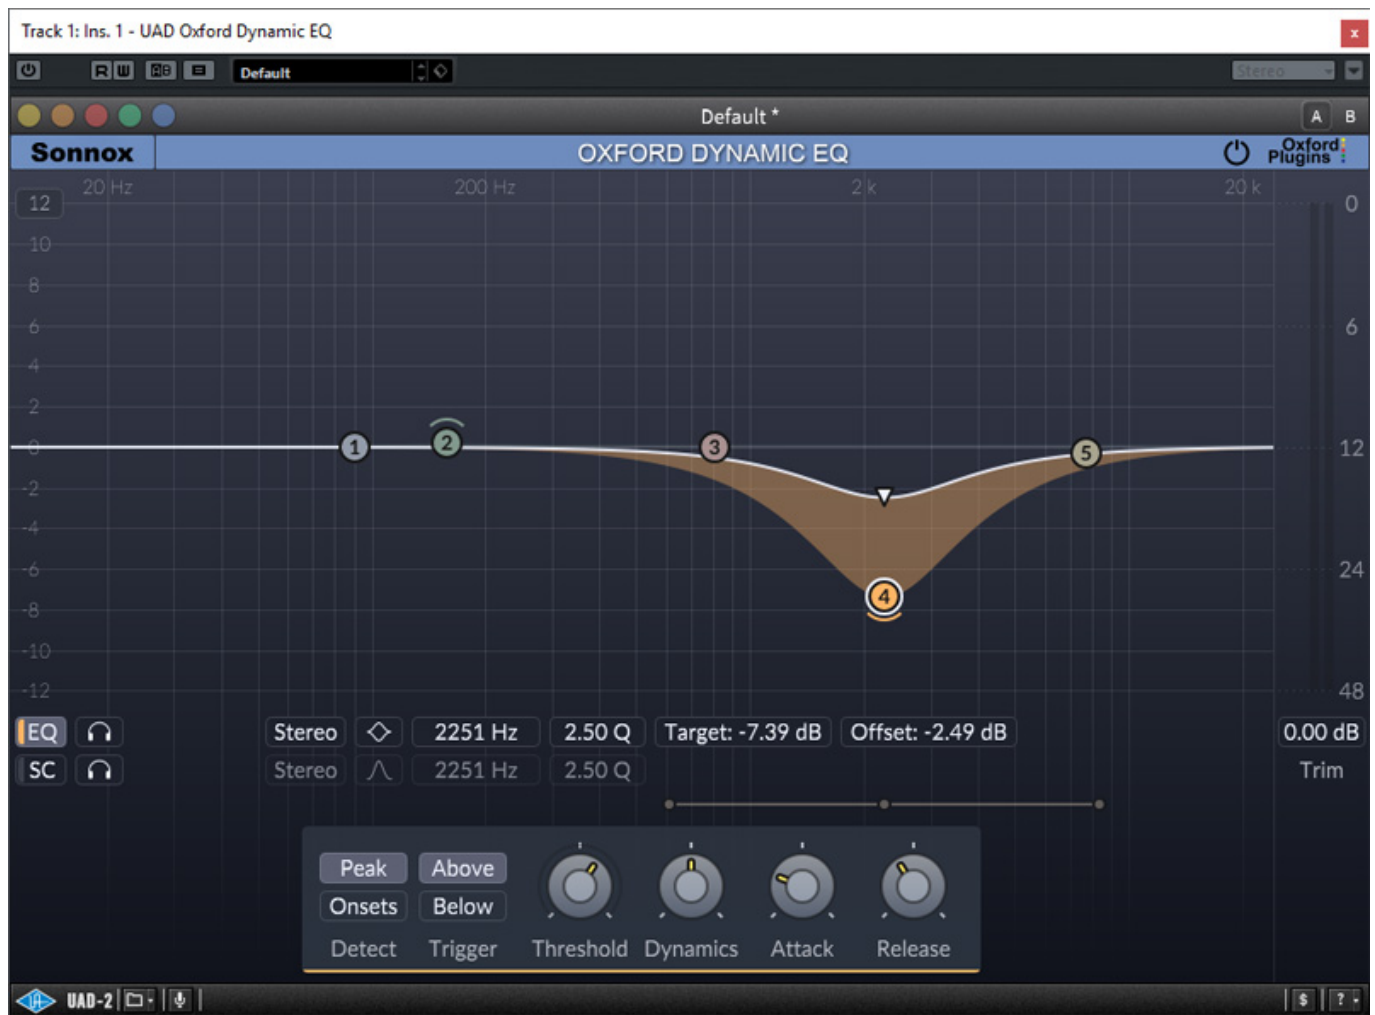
Track 1: Ins. 1 - UAD Oxford Dynamic EQ

R W

Default

Stereo

Default *

A B

Sonnox

OXFORD DYNAMIC EQ

Oxford Plugins

20 Hz 200 Hz 2 k 20 k

12
10
8
6
4
2
0
-2
-4
-6
-8
-10
-12

0
6
12
24
48

1 2 3 4 5

EQ
SC

Stereo
Stereo

2251 Hz
2251 Hz

2.50 Q
2.50 Q

Target: -7.39 dB

Offset: -2.49 dB

0.00 dB
Trim

Peak
Onsets
Detect

Above
Below
Trigger

Threshold Dynamics Attack Release

UAD-2

$ ?